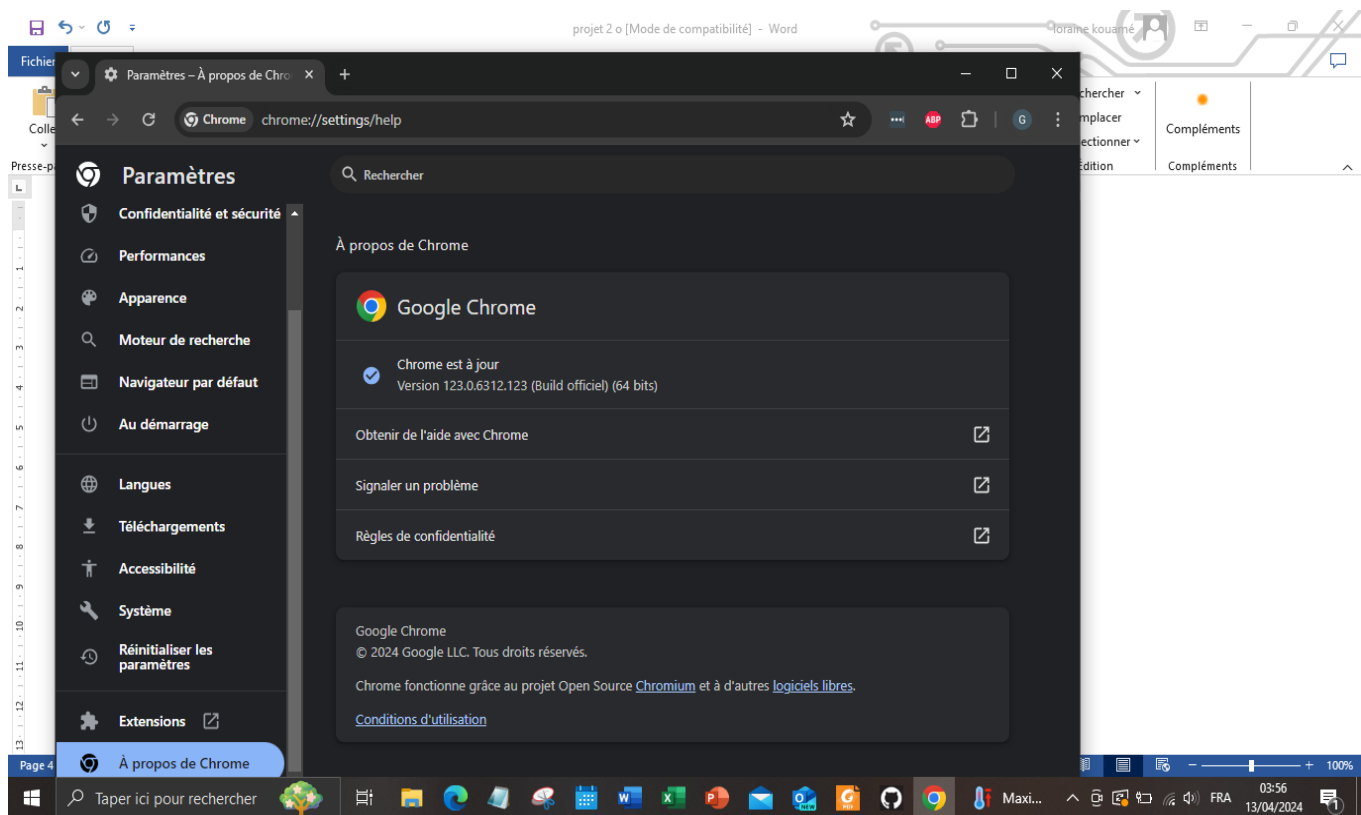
projet 2 o [Mode de compatibilité] - Word
loraine kouamé

Fichier
Colle
Presse-p

chercher
mplacer
ectionner
Édition
Compléments
Compléments

Paramètres – À propos de Chro
+

Chrome chrome://settings/help

Paramètres

Rechercher

Confidentialité et sécurité
Performances
Apparence
Moteur de recherche
Navigateur par défaut
Au démarrage
Langues
Téléchargements
Accessibilité
Système
Réinitialiser les paramètres
Extensions
À propos de Chrome

À propos de Chrome

Google Chrome

Chrome est à jour
Version 123.0.6312.123 (Build officiel) (64 bits)

Obtenir de l'aide avec Chrome

Signaler un problème

Règles de confidentialité

Google Chrome
© 2024 Google LLC. Tous droits réservés.

Chrome fonctionne grâce au projet Open Source Chromium et à d'autres logiciels libres.

Conditions d'utilisation

Page 4
100%

Taper ici pour rechercher
Maxi...
FRA
03:56
13/04/2024